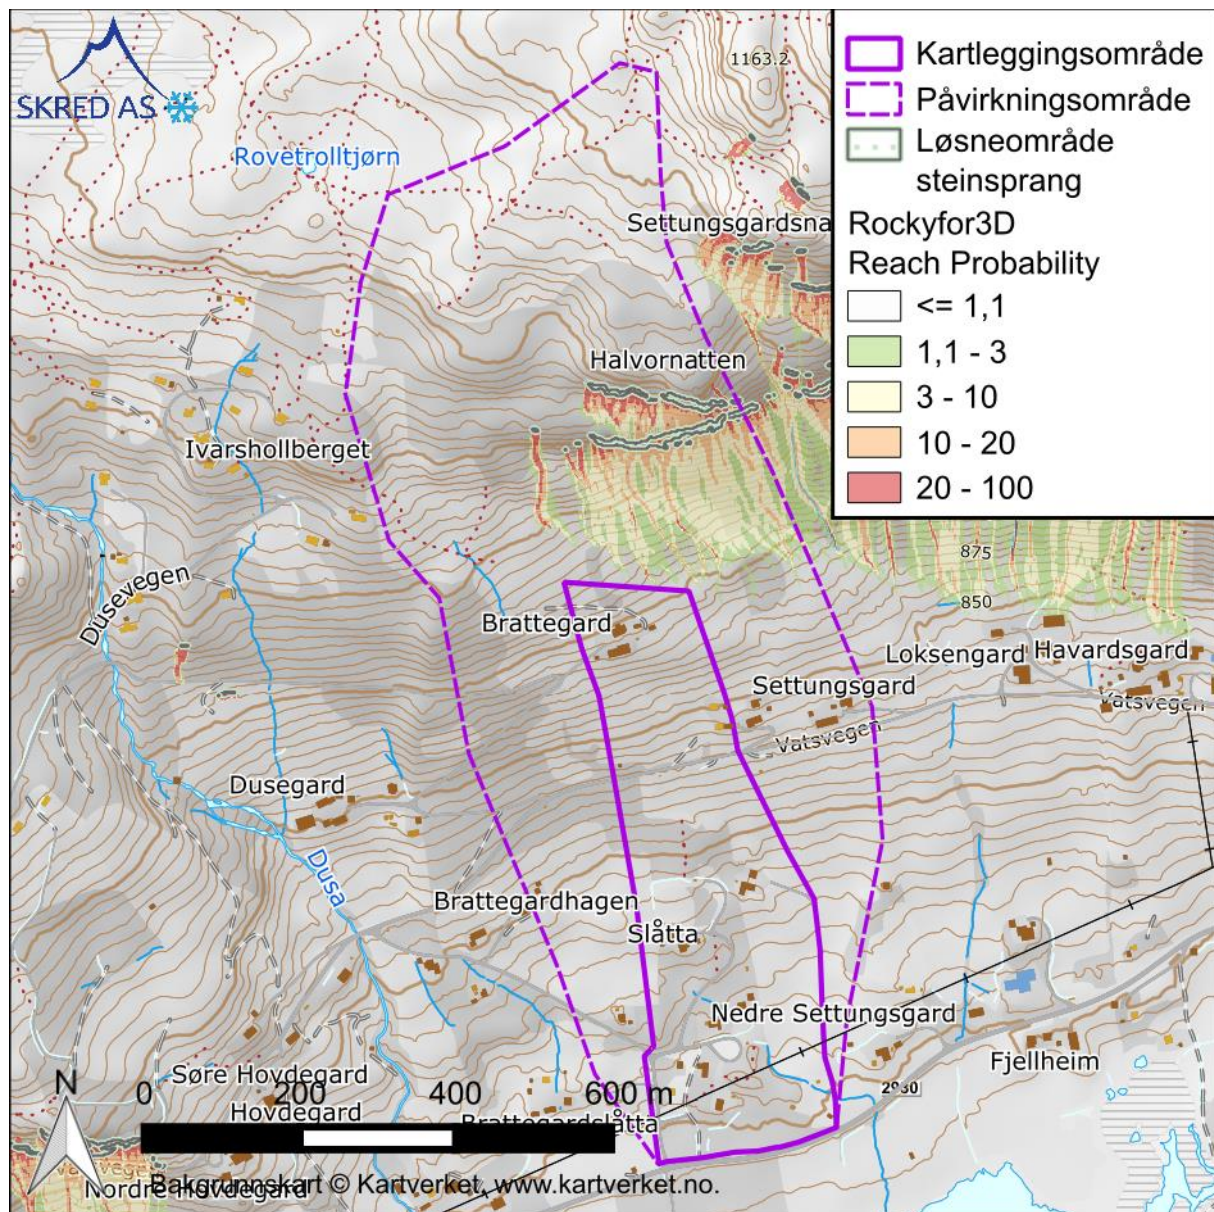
SKRED AS

Kartleggingsområde
Påvirkningsområde
Løsneområde steinsprang
Rockyfor3D Reach Probability
<= 1,1
1,1 - 3
3 - 10
10 - 20
20 - 100

1163.2
Rovetrolltjørn
Settungsgardsna
Halvornatten
Ivarshollberget
875
850
Dusevegen
Brattegard
Loksengard
Havardsgard
Settungsgard
Vatsvegen
Vatsvegen
Dusegard
Dusa
Brattegardhagen
Slåtta
Nedre Settungsgard
Fjellheim
2930
Søre Hovdegard
Hovdegard
Brattegardslåtta
Nordre Hovdegard
N
0 200 400 600 m
Bakgrunnskart © Kartverket, www.kartverket.no.